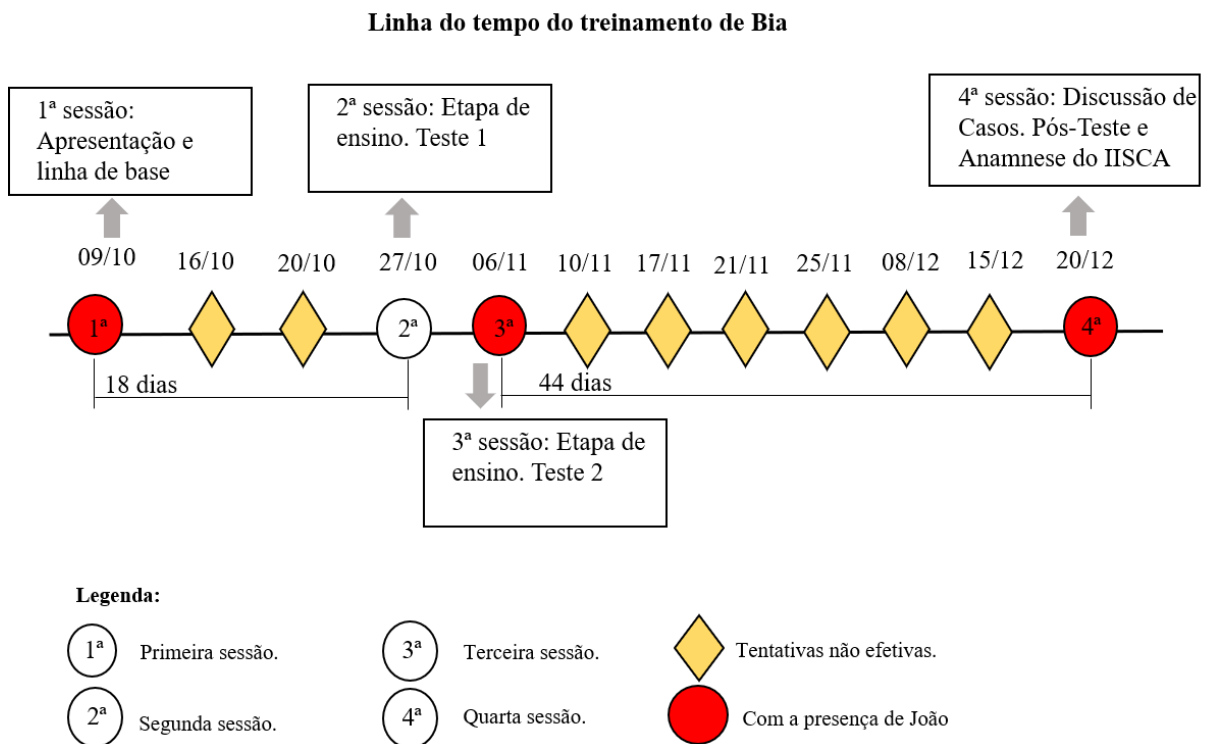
Linha do tempo do treinamento de Bia

1ª sessão: Apresentação e linha de base

2ª sessão: Etapa de ensino. Teste 1

4ª sessão: Discussão de Casos. Pós-Teste e Anamnese do IISCA

09/10 16/10 20/10 27/10 06/11 10/11 17/11 21/11 25/11 08/12 15/12 20/12

1ª 2ª 3ª 4ª

18 dias

44 dias

3ª sessão: Etapa de ensino. Teste 2

Legenda:

1ª Primeira sessão.

2ª Segunda sessão.

3ª Terceira sessão.

4ª Quarta sessão.

Tentativas não efetivas.

Com a presença de João